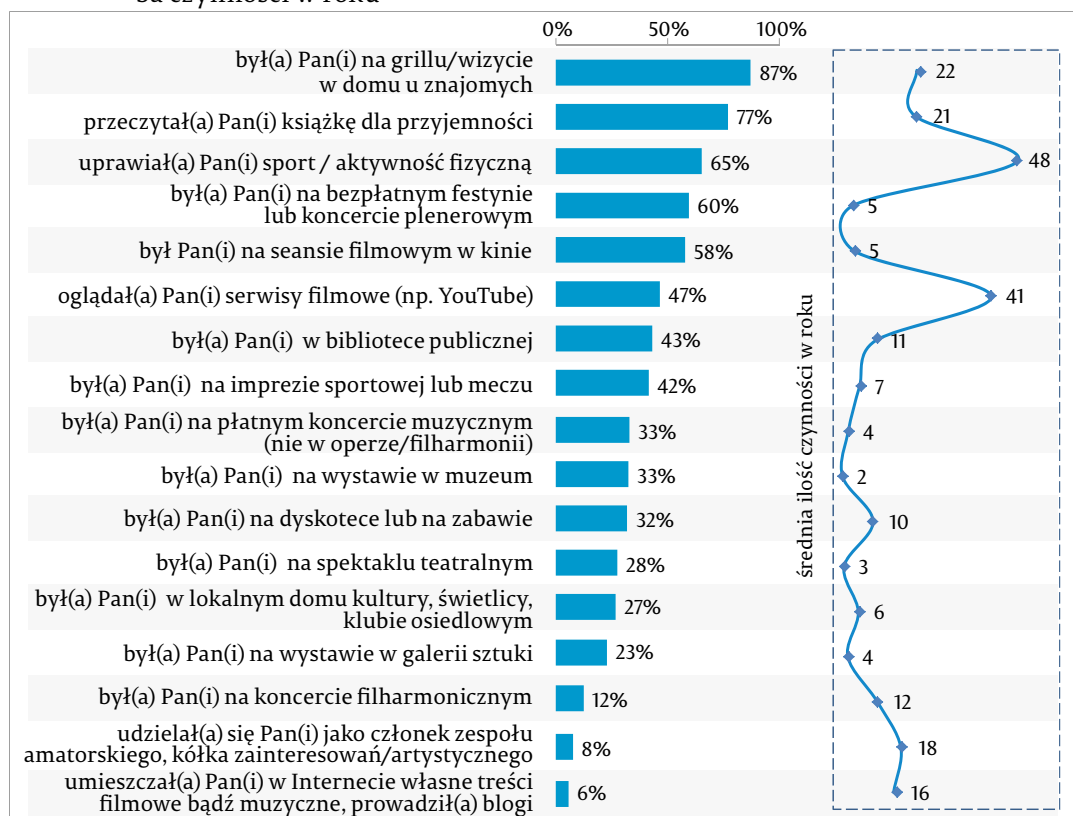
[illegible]

0% 50% 100%

był(a) Pan(i) na grillu/wizycie w domu u znajomych 87%
przeczytał(a) Pan(i) książkę dla przyjemności 77%
uprawiał(a) Pan(i) sport / aktywność fizyczną 65%
był(a) Pan(i) na bezpłatnym festynie lub koncercie plenerowym 60%
był Pan(i) na seansie filmowym w kinie 58%
oglądał(a) Pan(i) serwisy filmowe (np. YouTube) 47%
był(a) Pan(i) w bibliotece publicznej 43%
był(a) Pan(i) na imprezie sportowej lub meczu 42%
był(a) Pan(i) na płatnym koncercie muzycznym (nie w operze/filharmonii) 33%
był(a) Pan(i) na wystawie w muzeum 33%
był(a) Pan(i) na dyskotece lub na zabawie 32%
był(a) Pan(i) na spektaklu teatralnym 28%
był(a) Pan(i) w lokalnym domu kultury, świetlicy, klubie osiedlowym 27%
był(a) Pan(i) na wystawie w galerii sztuki 23%
był(a) Pan(i) na koncercie filharmonicznym 12%
udzielał(a) się Pan(i) jako członek zespołu amatorskiego, kółka zainteresowań/artystycznego 8%
umieszczał(a) Pan(i) w Internecie własne treści filmowe bądź muzyczne, prowadził(a) blogi 6%

średnia ilość czynności w roku

22
21
48
5
5
41
11
7
4
2
10
3
6
4
12
18
16